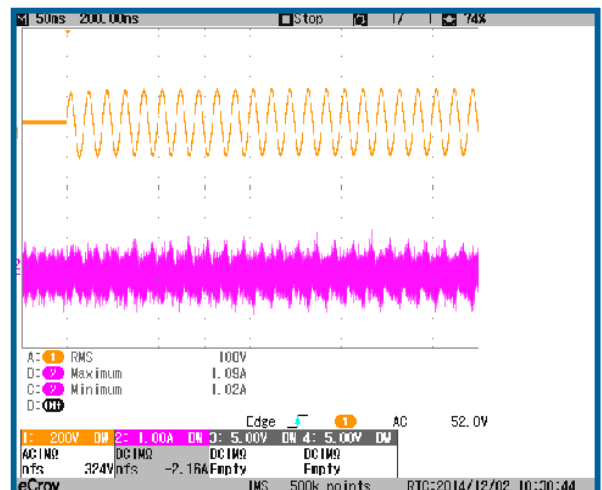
M 50ms 200.00ms Stop 17 74%

T

1

2

A: 1 RMS 100V
B: 2 Maximum 1.09A
C: 2 Minimum 1.02A
D: Off

Edge 1 AC 52.0V

1: 200V DV 2: 1.00A DN 3: 5.00V DN 4: 5.00V DV
AC1MΩ DC1MΩ DC1MΩ DC1MΩ
nfs 324V nfs -2.16A Empty Empty

eCroy IMS 500k points RTC:2014/12/02 10:30:44